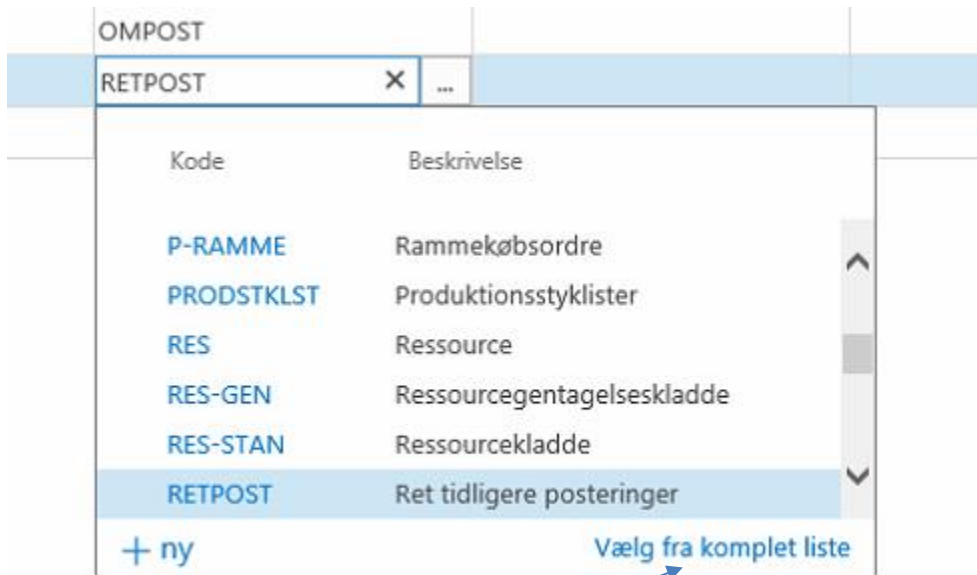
OMPOST

RETPOST ✕ ...

| Kode | Beskrivelse |
|---|---|
| P-RAMME | Rammekøbsordre |
| PRODSTKLST | Produktionsstyklister |
| RES | Ressource |
| RES-GEN | Ressourcegentagelseskladde |
| RES-STAN | Ressourcekladde |
| RETPOST | Ret tidligere posteringer |

+ ny

Vælg fra komplet liste